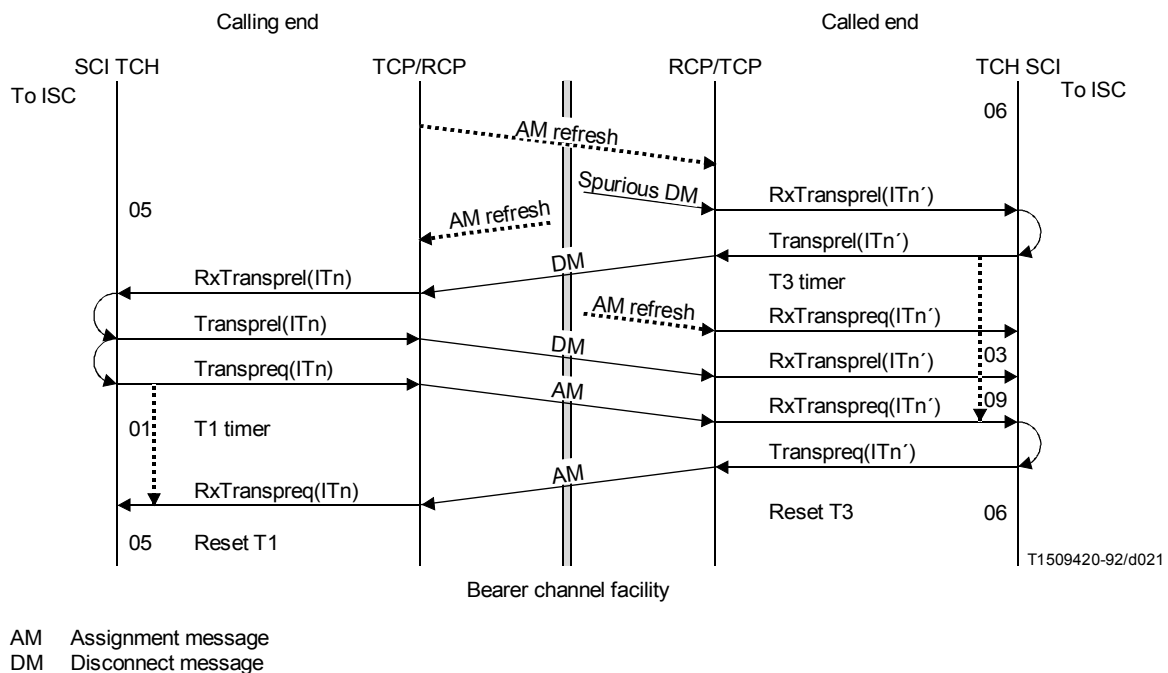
Calling end

Called end

SCI TCH

To ISC

TCP/RCP

RCP/TCP

TCH SCI

To ISC

06

AM refresh

Spurious DM

RxTransprel(ITn´)

05

AM refresh

Transprel(ITn´)

DM

RxTransprel(ITn)

T3 timer

AM refresh

RxTranspreq(ITn´)

Transprel(ITn)

DM

RxTransprel(ITn´)

03

Transpreq(ITn)

AM

RxTranspreq(ITn´)

09

01

T1 timer

Transpreq(ITn´)

AM

RxTranspreq(ITn)

Reset T3

06

05

Reset T1

T1509420-92/d021

Bearer channel facility

AM Assignment message
DM Disconnect message